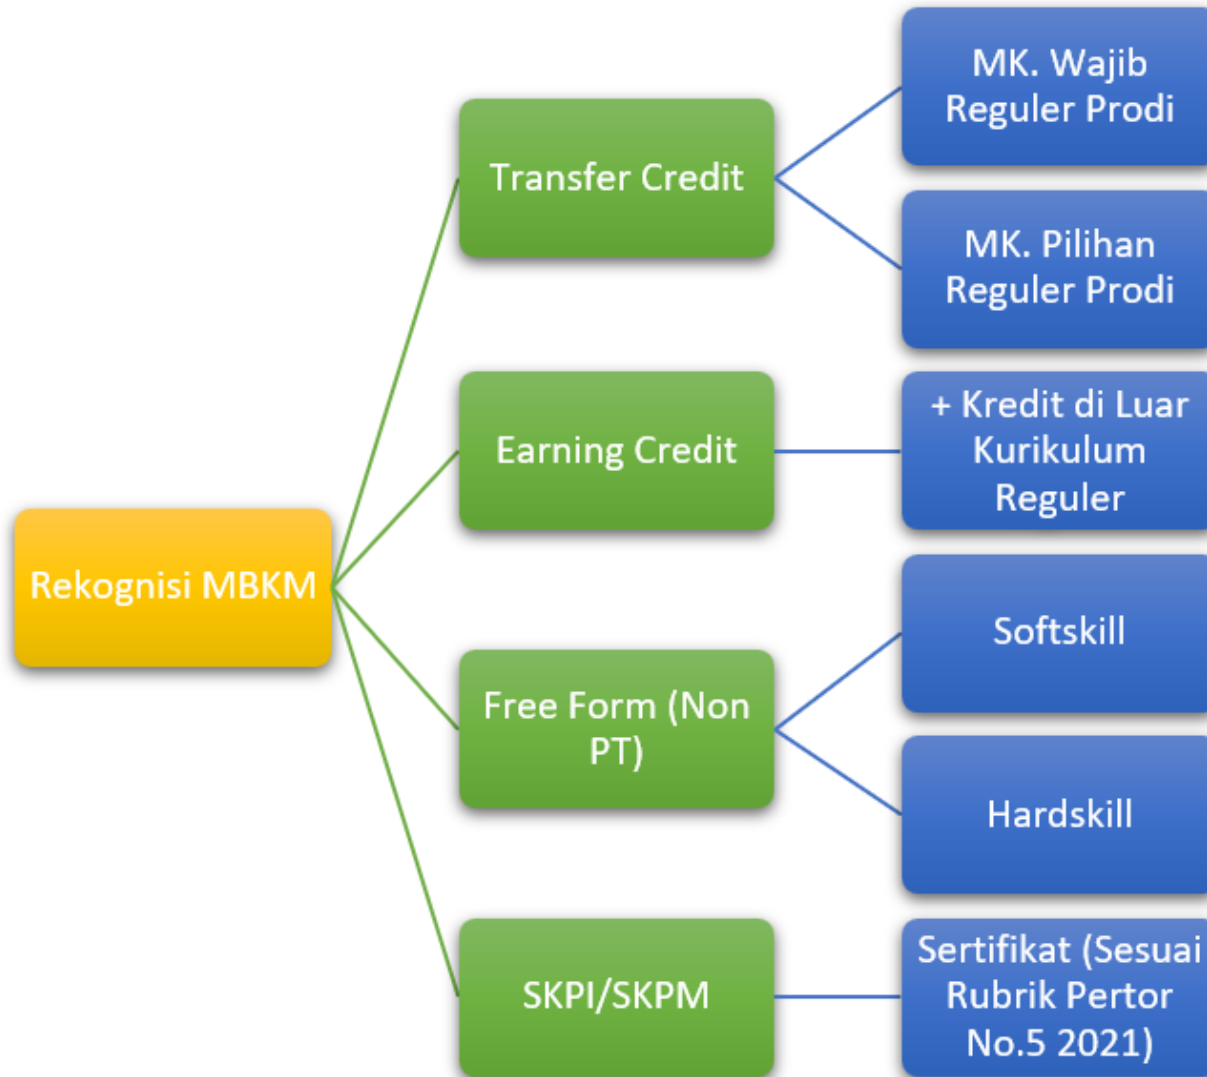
Rekognisi MBKM

Transfer Credit

MK. Wajib Reguler Prodi

MK. Pilihan Reguler Prodi

Earning Credit

+ Kredit di Luar Kurikulum Reguler

Free Form (Non PT)

Softskill

Hardskill

SKPI/SKPM

Sertifikat (Sesuai Rubrik Pertor No.5 2021)